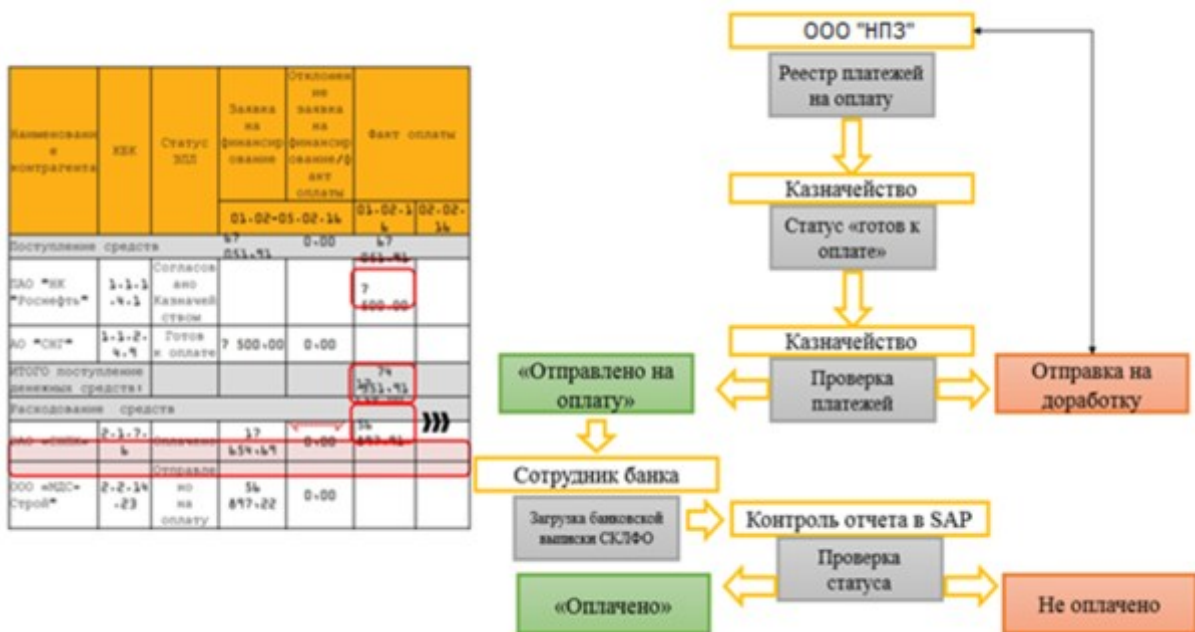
| Наименование контрагента | КБК | Статус ЗПЛ | Заявка на финансирование | Отклонение заявка на финансирование/факт оплаты | Факт оплаты | |
|---|---|---|---|---|---|---|
| | | | 01-02-05-02-14 | | 01-02-14 | 02-02-14 |
| Поступление средств | | | 67 051.91 | 0.00 | 67 051.91 | |
| ПАО "НК "Роснефть" | 1.1.1.4.1 | Согласовано Казначейством | | | 7 600.00 | |
| АО "СНГ" | 1.1.2.4.9 | Готов к оплате | 7 500.00 | 0.00 | | |
| ИТОГО поступление денежных средств: | | | | | 74 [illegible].91 | |
| Расходование средств | | | | | 56 | |
| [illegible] | 2.1.7.6 | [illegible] | 17 654.69 | 0.00 | 56 897.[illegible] | |
| ООО «НДС-Строй» | 2.2.14.23 | Отправлено на оплату | 56 897.22 | 0.00 | | |

ООО "НПЗ"

Реестр платежей на оплату

Казначейство

Статус «готов к оплате»

Казначейство

Проверка платежей

«Отправлено на оплату»

Отправка на доработку

Сотрудник банка

Загрузка банковской выписки СКЛФО

Контроль отчета в SAP

Проверка статуса

«Оплачено»

Не оплачено